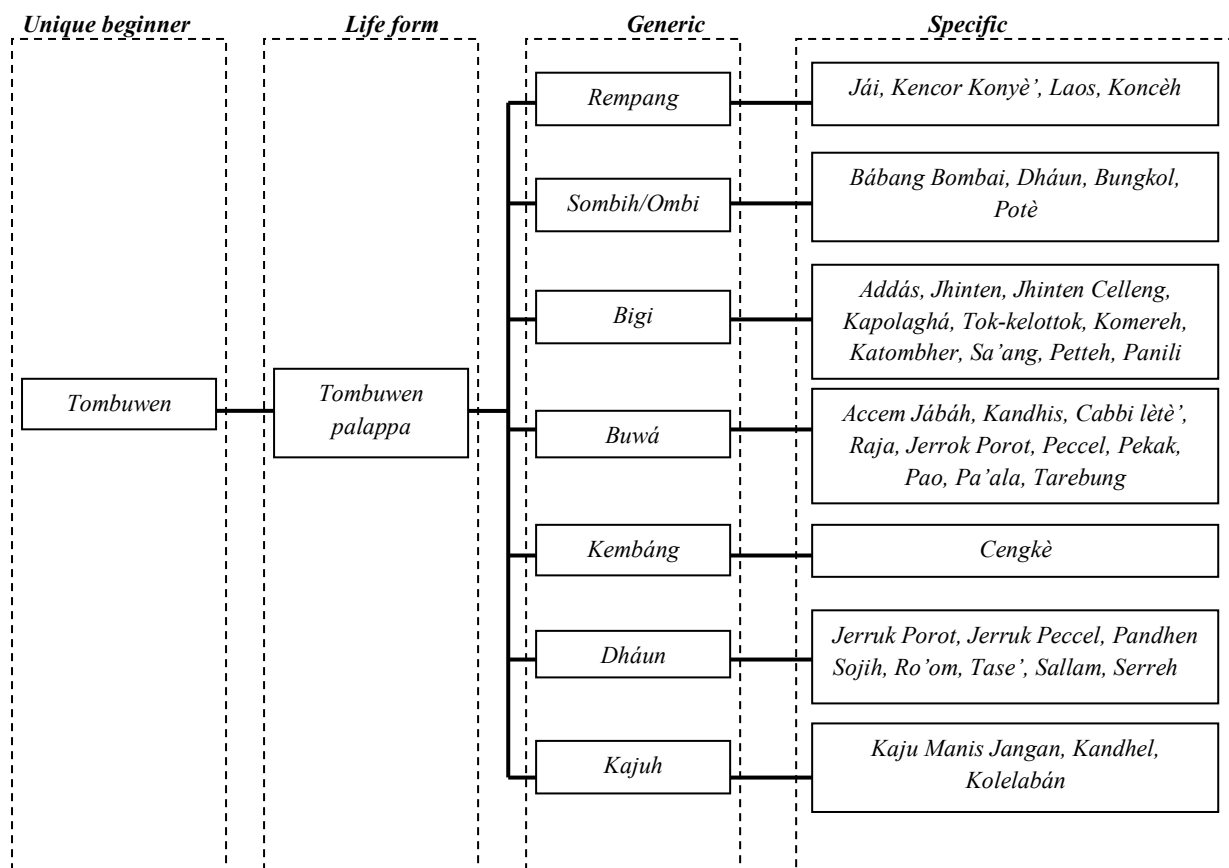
Unique beginner

Life form

Generic

Specific

Tombuwen

Tombuwen palappa

Rempang

Jái, Kencor Konyè', Laos, Koncèh

Sombih/Ombi

Bábang Bombai, Dháun, Bungkol, Potè

Bigi

Addás, Jhinten, Jhinten Celleng, Kapolaghá, Tok-kelottok, Komereh, Katombher, Sa'ang, Petteh, Panili

Buwá

Accem Jábáh, Kandhis, Cabbi lètè', Raja, Jerrok Porot, Peccel, Pekak, Pao, Pa'ala, Tarebung

Kembáng

Cengkè

Dháun

Jerruk Porot, Jerruk Peccel, Pandhen Sojih, Ro'om, Tase', Sallam, Serreh

Kajuh

Kaju Manis Jangan, Kandhel, Kolelabán